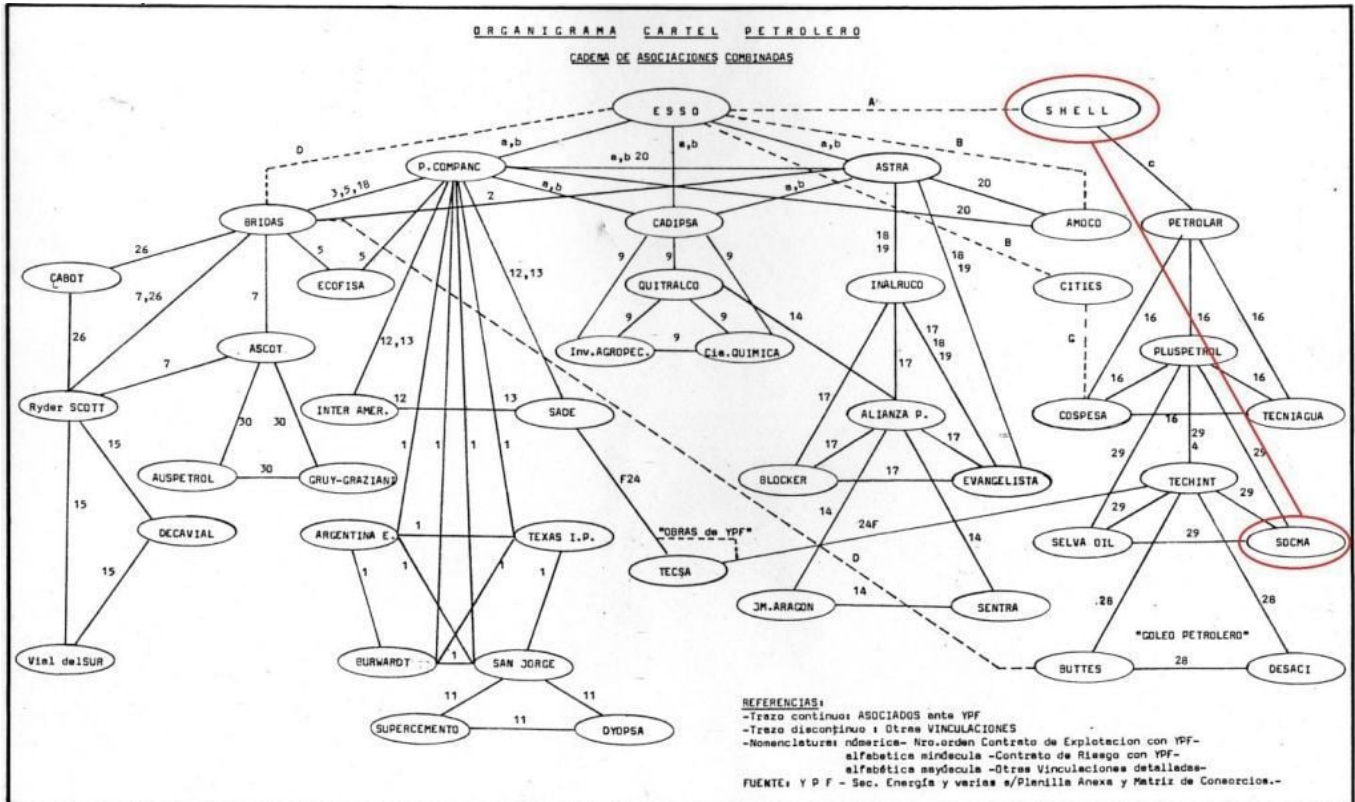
ORGANIGRAMA CARTEL PETROLERO

CADENA DE ASOCIACIONES COMBINADAS

ESSO
A
SHELL
D
a,b
a,b 20
a,b
a,b
B
c
P.COMPANC
ASTRA
3,5,18
a,b
a,b
20
2
BRIDAS
20
CADIPSA
AMOCO
PETROLAR
26
5
5
9
9
9
18
19
B
CABOT
7,26
ECOFISA
12,13
QUITRALCO
18
19
INALRUCO
CITIES
16
16
16
26
7
9
9
9
14
17
18
19
C
ASCOT
12,13
Inv.AGROPEC.
Cia.QUIMICA
PLUSPETROL
7
17
16
16
Ryder SCOTT
30
30
INTER AMER.
12
13
SADE
17
ALIANZA P.
COSPESA
16
TECNIAGUA
15
1
1
1
1
17
17
29
4
29
AUSPETROL
30
GRUY-GRAZIANI
F24
BLOCKER
17
EVANGELISTA
29
15
TECHINT
29
DECAVIAL
1
24F
14
29
ARGENTINA E.
TEXAS I.P.
"OBRAS de YPF"
SELVA OIL
29
SOCMA
15
1
1
1
1
D
14
TECSA
JM.ARAGON
14
SENTRA
.28
28
"COLEO PETROLERO"
Vial delSUR
BURWARDT
1
SAN JORGE
BUTTES
28
DESACI
11
11
SUPERCEMENTO
11
DYOPSA

REFERENCIAS:
-Trazo continuo: ASOCIADOS ante YPF
-Trazo discontinuo : Otras VINCULACIONES
-Nomenclatura: nůmerica- Nro.orden Contrato de Explotacion con YPF-
alfabetica minúscula -Contrato de Riesgo con YPF-
alfabética mayúscula -Otras Vinculaciones detalladas-
FUENTE: Y P F - Sec. Energía y varias s/Planilla Anexa y Matriz de Consorcios.-